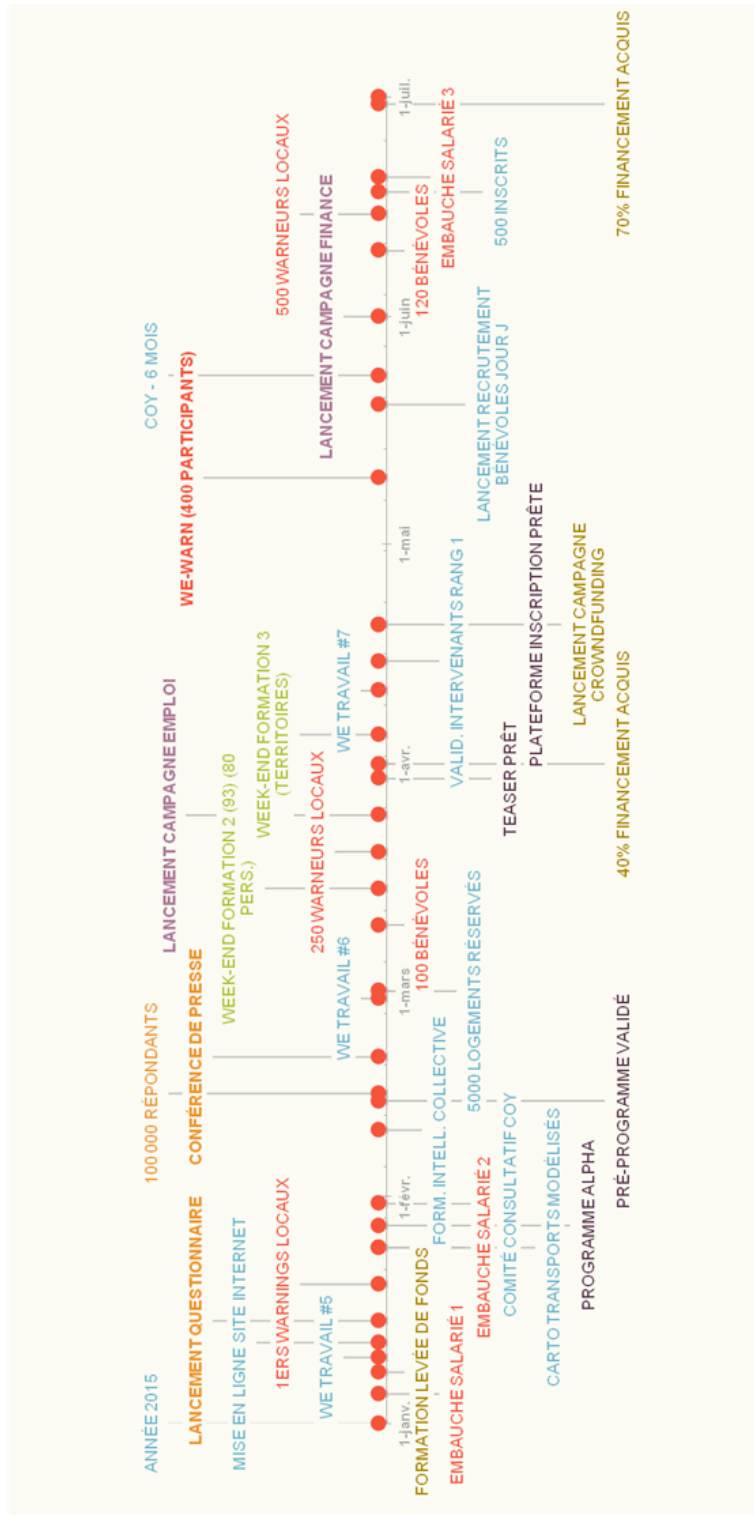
ANNÉE 2015

LANCEMENT QUESTIONNAIRE

MISE EN LIGNE SITE INTERNET

1ERS WARNINGS LOCAUX

WE TRAVAIL #5

1-janv.

FORMATION LEVÉE DE FONDS

EMBAUCHE SALARIÉ 1

1-févr.

FORM. INTELL. COLLECTIVE

EMBAUCHE SALARIÉ 2

COMITÉ CONSULTATIF COY

CARTO TRANSPORTS MODÉLISÉS

PROGRAMME ALPHA

100 000 RÉPONDANTS

CONFÉRENCE DE PRESSE

5000 LOGEMENTS RÉSERVÉS

PRÉ-PROGRAMME VALIDÉ

WE TRAVAIL #6

1-mars

100 BÉNÉVOLES

WEEK-END FORMATION 2 (93) (80 PERS.)

LANCEMENT CAMPAGNE EMPLOI

250 WARNEURS LOCAUX

WEEK-END FORMATION 3 (TERRITOIRES)

WE TRAVAIL #7

1-avr.

VALID. INTERVENANTS RANG 1

TEASER PRÊT

PLATEFORME INSCRIPTION PRÊTE

40% FINANCEMENT ACQUIS

LANCEMENT CAMPAGNE CROWDFUNDING

1-mai

WE-WARN (400 PARTICIPANTS)

COY - 6 MOIS

LANCEMENT RECRUTEMENT BÉNÉVOLES JOUR J

LANCEMENT CAMPAGNE FINANCE

1-juin

500 WARNEURS LOCAUX

120 BÉNÉVOLES

EMBAUCHE SALARIÉ 3

500 INSCRITS

1-juil.

70% FINANCEMENT ACQUIS